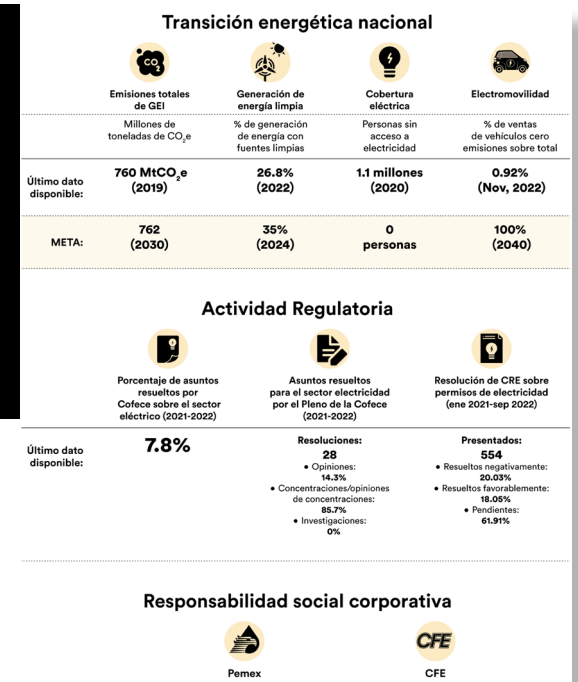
Transición energética nacional

$CO_2$

| | Emisiones totales de GEI | Generación de energía limpia | Cobertura eléctrica | Electromovilidad |
|---|---|---|---|---|
| | Millones de toneladas de $CO_2e$ | % de generación de energía con fuentes limpias | Personas sin acceso a electricidad | % de ventas de vehículos cero emisiones sobre total |
| Último dato disponible: | 760 $MtCO_2e$ (2019) | 26.8% (2022) | 1.1 millones (2020) | 0.92% (Nov, 2022) |
| META: | 762 (2030) | 35% (2024) | 0 personas | 100% (2040) |

Actividad Regulatoria

| | Porcentaje de asuntos resueltos por Cofece sobre el sector eléctrico (2021-2022) | Asuntos resueltos para el sector electricidad por el Pleno de la Cofece (2021-2022) | Resolución de CRE sobre permisos de electricidad (ene 2021-sep 2022) |
|---|---|---|---|
| Último dato disponible: | 7.8% | Resoluciones: 28 • Opiniones: 14.3% • Concentraciones/opiniones de concentraciones: 85.7% • Investigaciones: 0% | Presentados: 554 • Resueltos negativamente: 20.03% • Resueltos favorablemente: 18.05% • Pendientes: 61.91% |

Responsabilidad social corporativa

Pemex

CFE

CFE